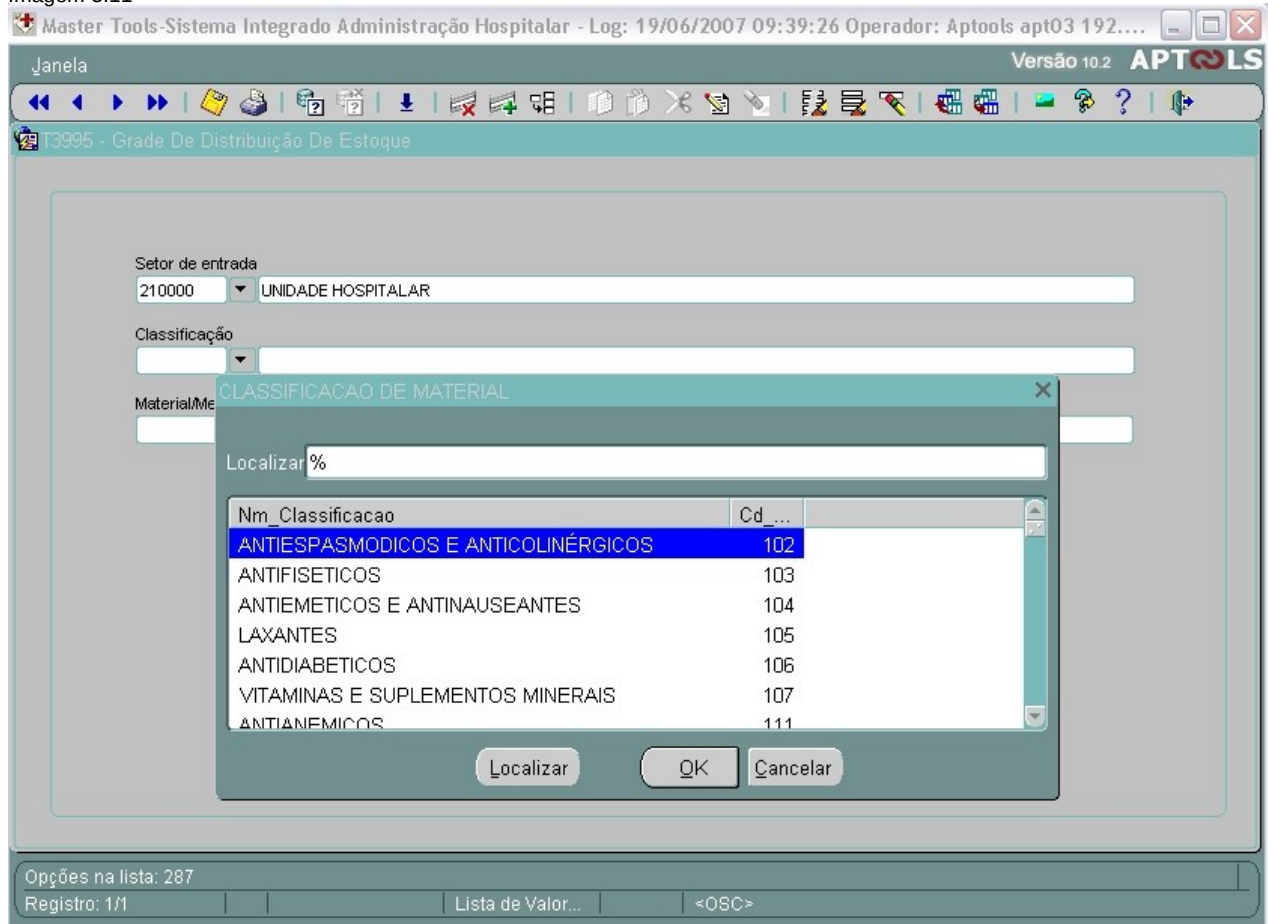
Imagem 3.11

Master Tools-Sistema Integrado Administração Hospitalar - Log: 19/06/2007 09:39:26 Operador: Aptools apt03 192....

Janela

Versão 10.2 APTOOLS

T3995 - Grade De Distribuição De Estoque

Setor de entrada

210000 UNIDADE HOSPITALAR

Classificação

Material/Me

CLASSIFICACAO DE MATERIAL

Localizar %

| Nm_Classificacao | Cd_... |
|---|---|
| ANTIESPASMODICOS E ANTICOLINÉRGICOS | 102 |
| ANTIFISETICOS | 103 |
| ANTIEMETICOS E ANTINAUSEANTES | 104 |
| LAXANTES | 105 |
| ANTIDIABETICOS | 106 |
| VITAMINAS E SUPLEMENTOS MINERAIS | 107 |
| ANTIANEMICOS | 111 |

Localizar OK Cancelar

Opções na lista: 287

Registro: 1/1 | Lista de Valor... | <OSC>